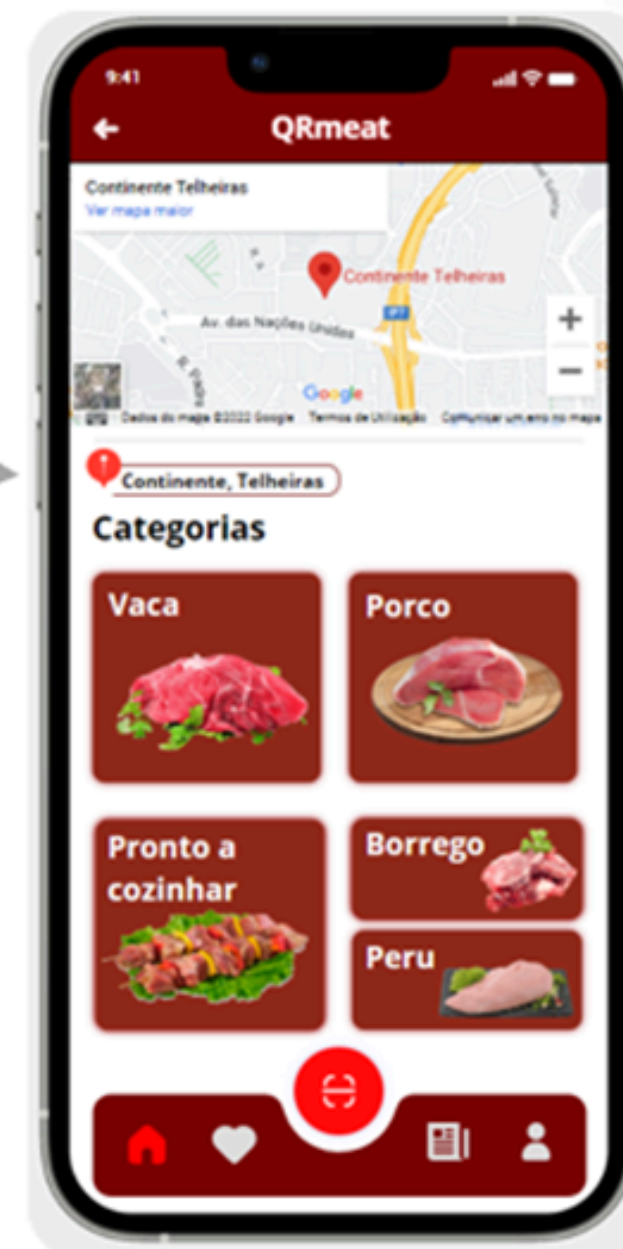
9:41

QRmeat

Continente Telheiras
Ver mapa maior

Continente Telheiras

Av. das Nações Unidas

IP7

+

−

Google

Dados do mapa ©2022 Google Termos de Utilização Comunicar um erro no mapa

Continente, Telheiras

Categorias

Vaca

Porco

Pronto a cozinhar

Borrego

Peru